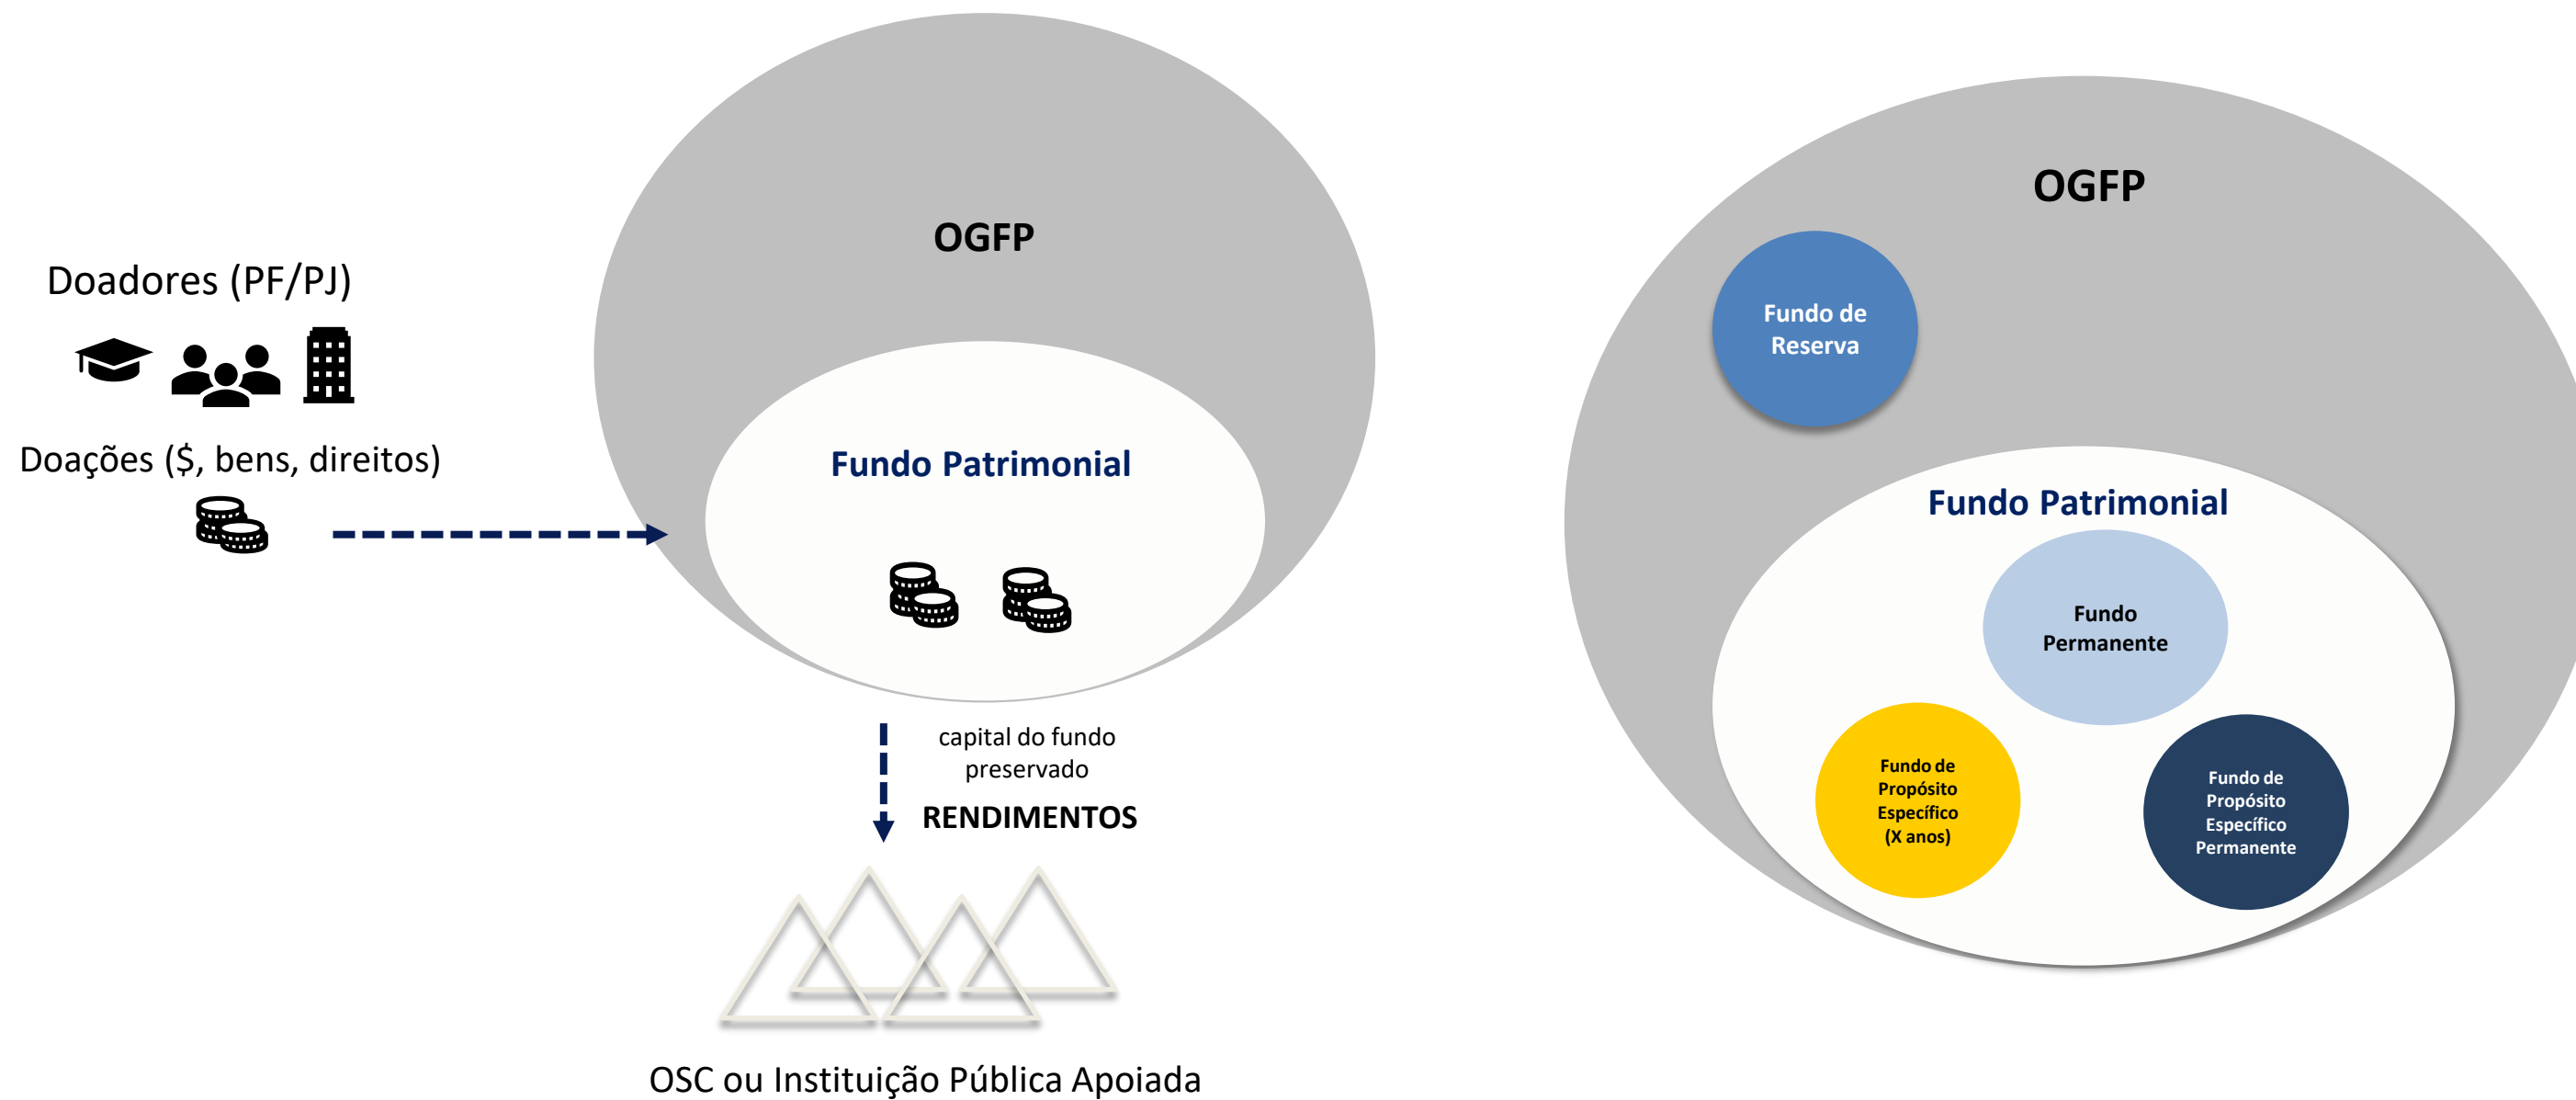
Doadores (PF/PJ)

Doações ($, bens, direitos)

OGFP

Fundo Patrimonial

capital do fundo preservado

RENDIMENTOS

OSC ou Instituição Pública Apoiada

OGFP

Fundo de Reserva

Fundo Patrimonial

Fundo Permanente

Fundo de Propósito Específico (X anos)

Fundo de Propósito Específico Permanente